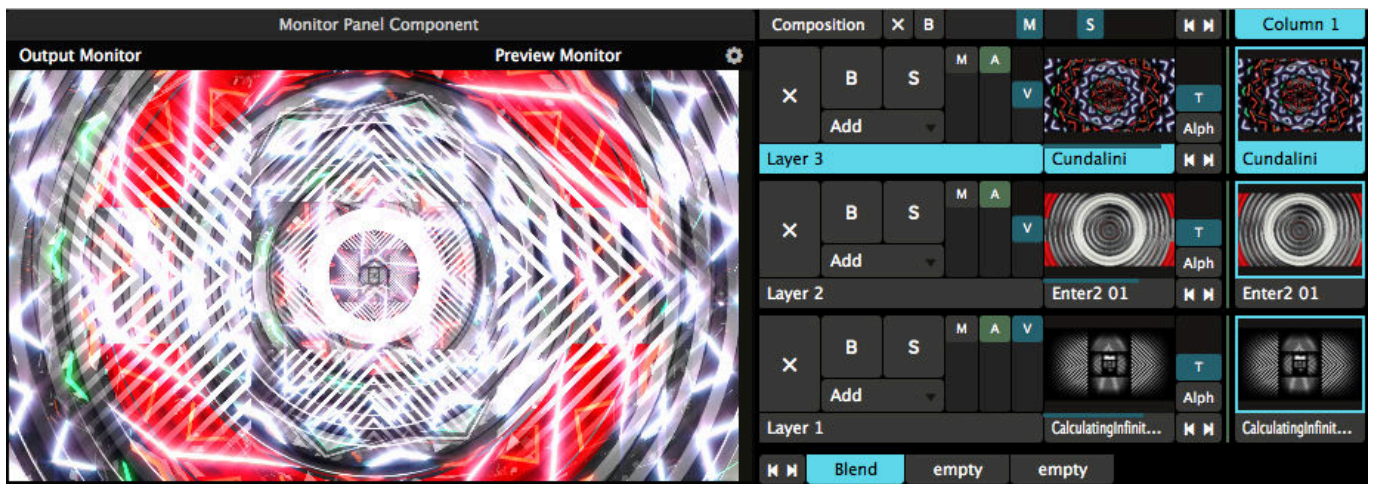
Monitor Panel Component

Output Monitor

Preview Monitor

Composition ✕ B M S

Column 1

✕ B S M A V T Alph
Add
Layer 3
Cundalini
Cundalini

✕ B S M A V T Alph
Add
Layer 2
Enter2 01
Enter2 01

✕ B S M A V T Alph
Add
Layer 1
CalculatingInfinit...
CalculatingInfinit...

Blend empty empty